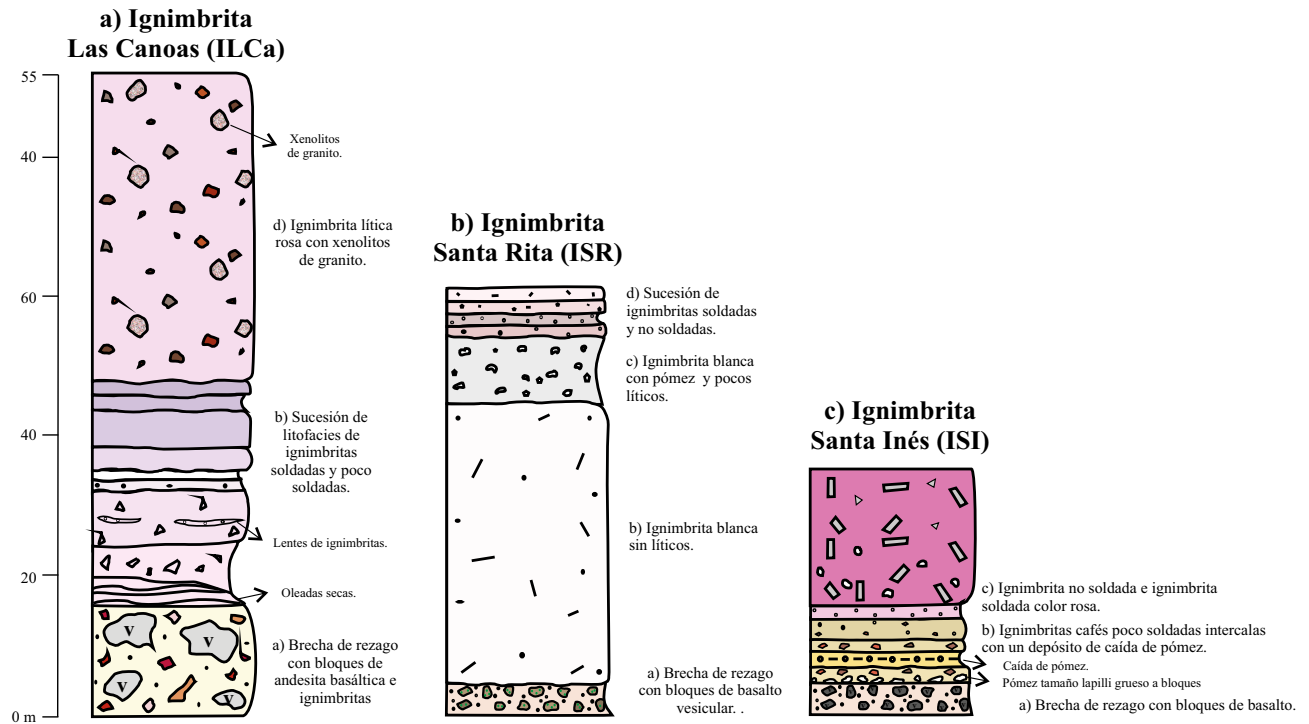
a) Ignimbrita Las Canoas (ILCa)

55
40
60
40
20
0 m

Xenolitos de granito.

d) Ignimbrita lítica rosa con xenolitos de granito.

b) Sucesión de litofacies de ignimbritas soldadas y poco soldadas.

Lentes de ignimbritas.

Oleadas secas.

V V V V

a) Brecha de rezago con bloques de andesita basáltica e ignimbritas

b) Ignimbrita Santa Rita (ISR)

d) Sucesión de ignimbritas soldadas y no soldadas.

c) Ignimbrita blanca con pómez y pocos líticos.

b) Ignimbrita blanca sin líticos.

a) Brecha de rezago con bloques de basalto vesicular. .

c) Ignimbrita Santa Inés (ISI)

c) Ignimbrita no soldada e ignimbrita soldada color rosa.

b) Ignimbritas cafés poco soldadas intercalas con un depósito de caída de pómez.

Caída de pómez.

Pómez tamaño lapilli grueso a bloques

a) Brecha de rezago con bloques de basalto.